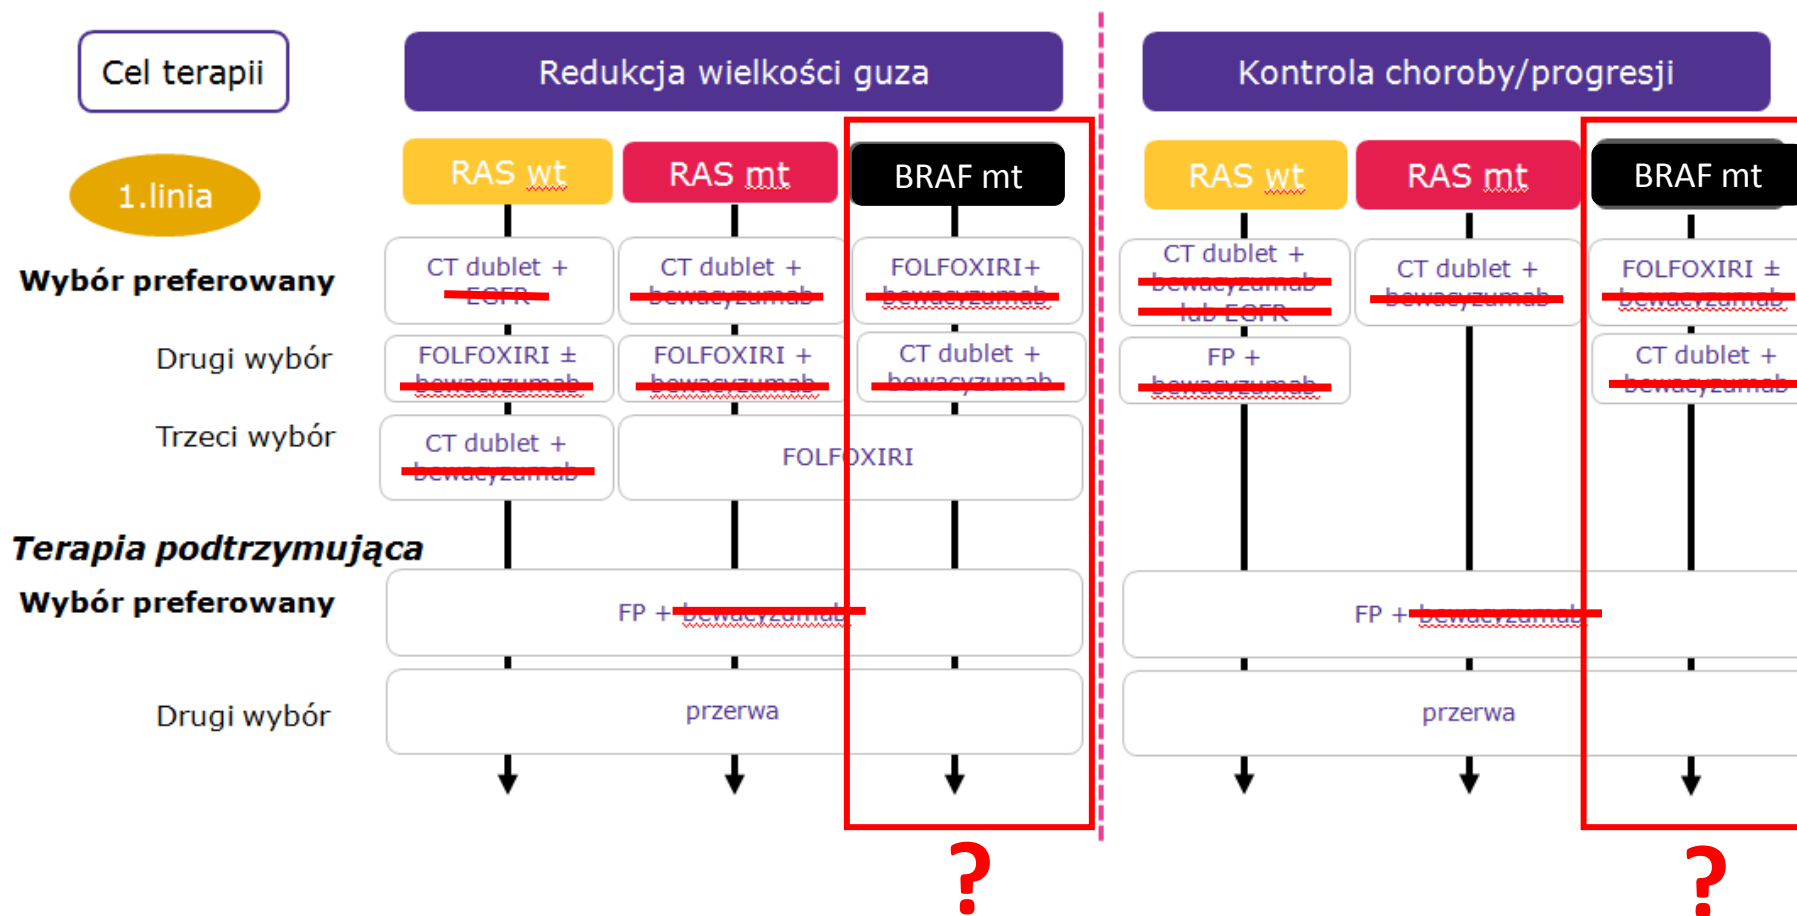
Cel terapii

Redukcja wielkości guza

Kontrola choroby/progresji

1.linia

RAS wt

RAS mt

BRAF mt

RAS wt

RAS mt

BRAF mt

Wybór preferowany

CT dublet + EGFR

CT dublet + bewacyzumab

FOLFOXIRI+ bewacyzumab

CT dublet + bewacyzumab lub EGFR

CT dublet + bewacyzumab

FOLFOXIRI ± bewacyzumab

Drugi wybór

FOLFOXIRI ± bewacyzumab

FOLFOXIRI + bewacyzumab

CT dublet + bewacyzumab

FP + bewacyzumab

CT dublet + bewacyzumab

Trzeci wybór

CT dublet + bewacyzumab

FOLFOXIRI

Terapia podtrzymująca

Wybór preferowany

FP + bewacyzumab

FP + bewacyzumab

Drugi wybór

przerwa

przerwa

?

?